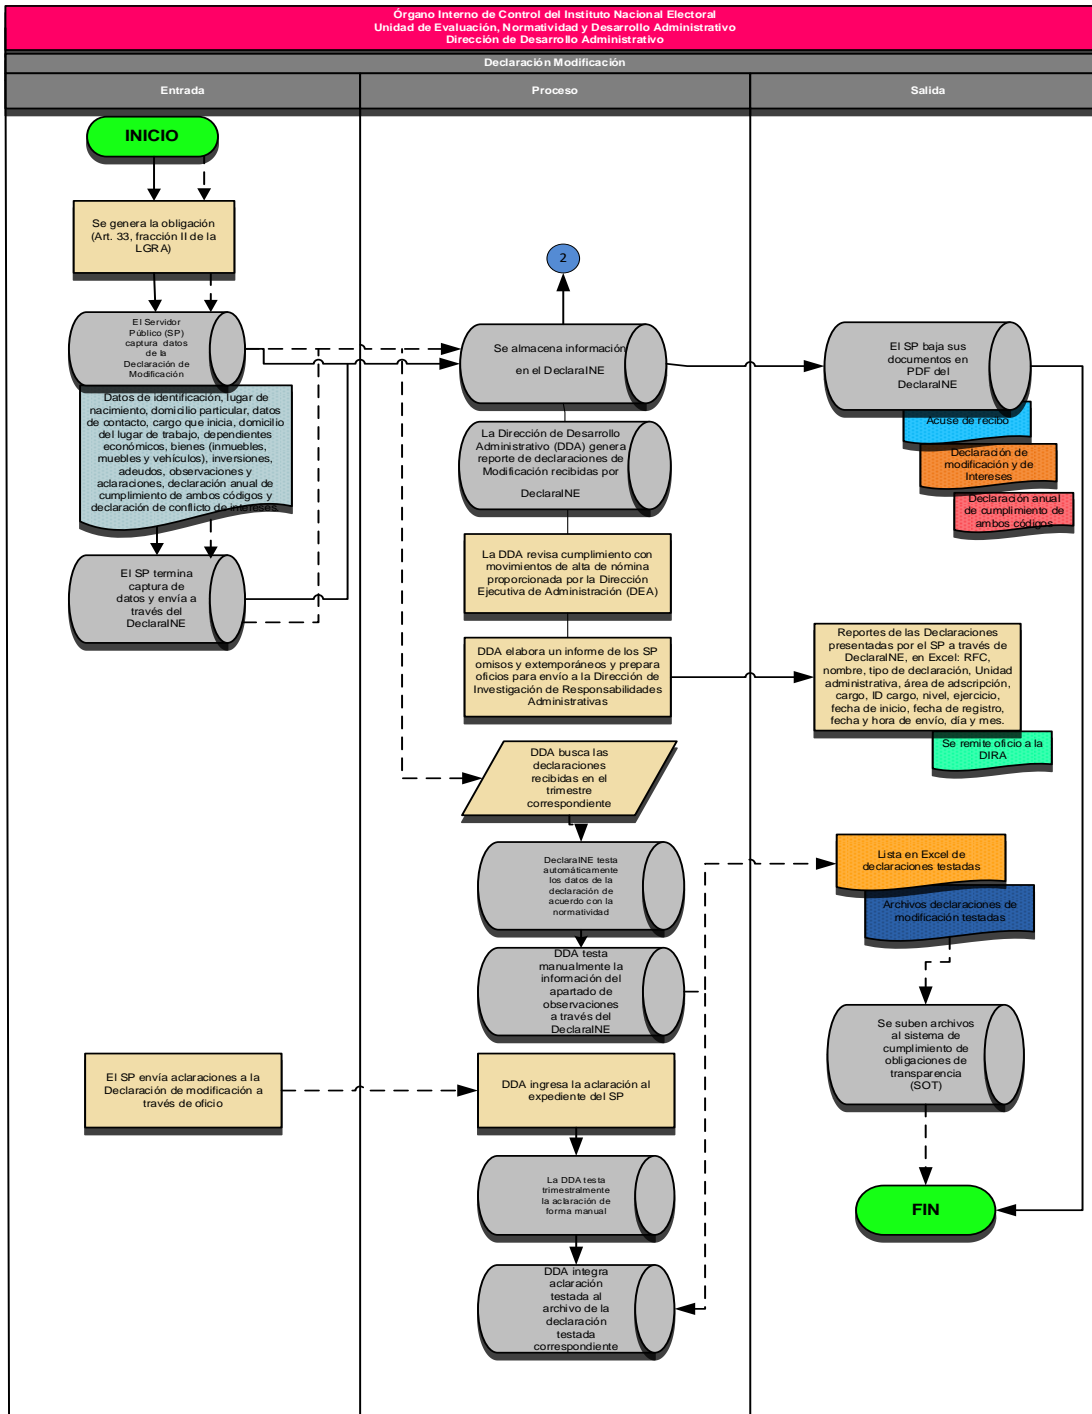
Órgano Interno de Control del Instituto Nacional Electoral
Unidad de Evaluación, Normatividad y Desarrollo Administrativo
Dirección de Desarrollo Administrativo

Declaración Modificación

Entrada

Proceso

Salida

INICIO

Se genera la obligación (Art. 33, fracción II de la LGRA)

El Servidor Público (SP) captura datos de la Declaración de Modificación

Datos de identificación, lugar de nacimiento, domicilio particular, datos de contacto, cargo que inicia, domicilio del lugar de trabajo, dependientes económicos, bienes (inmuebles, muebles y vehículos), inversiones, adeudos, observaciones y aclaraciones, declaración anual de cumplimiento de ambos códigos y declaración de conflicto de intereses

El SP termina captura de datos y envía a través del DeclaraINE

2

Se almacena información en el DeclaraINE

La Dirección de Desarrollo Administrativo (DDA) genera reporte de declaraciones de Modificación recibidas por DeclaraINE

La DDA revisa cumplimiento con movimientos de alta de nómina proporcionada por la Dirección Ejecutiva de Administración (DEA)

DDA elabora un informe de los SP omisos y extemporáneos y prepara oficios para envío a la Dirección de Investigación de Responsabilidades Administrativas

DDA busca las declaraciones recibidas en el trimestre correspondiente

DeclaraINE testa automáticamente los datos de la declaración de acuerdo con la normatividad

DDA testa manualmente la información del apartado de observaciones a través del DeclaraINE

El SP baja sus documentos en PDF del DeclaraINE

Acuse de recibo

Declaración de modificación y de Intereses

Declaración anual de cumplimiento de ambos códigos

Reportes de las Declaraciones presentadas por el SP a través de DeclaraINE, en Excel: RFC, nombre, tipo de declaración, Unidad administrativa, área de adscripción, cargo, ID cargo, nivel, ejercicio, fecha de inicio, fecha de registro, fecha y hora de envío, día y mes.

Se remite oficio a la DIRA

Lista en Excel de declaraciones testadas

Archivos declaraciones de modificación testadas

Se suben archivos al sistema de cumplimiento de obligaciones de transparencia (SOT)

El SP envía aclaraciones a la Declaración de modificación a través de oficio

DDA ingresa la aclaración al expediente del SP

La DDA testa trimestralmente la aclaración de forma manual

DDA integra aclaración testada al archivo de la declaración testada correspondiente

FIN